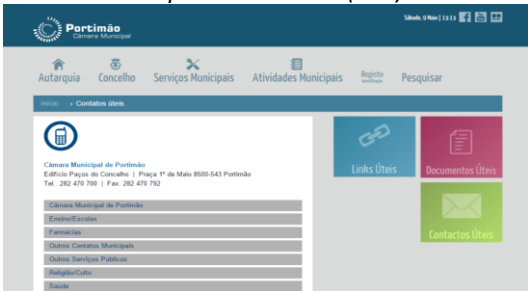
Portimão
Câmara Municipal

Sábado, 9 Maio | 13:13

Autarquia
Concelho
Serviços Municipais
Atividades Municipais
Registo
Pesquisar

Início > Contatos úteis

Câmara Municipal de Portimão
Edifício Paços do Concelho | Praça 1º de Maio 8500-543 Portimão
Tel.: 282 470 700 | Fax: 282 470 792

Câmara Municipal de Portimão
Ensino/Escolas
Farmácias
Outros Contatos Municipais
Outros Serviços Públicos
Religião/Culto
Saúde

Links Úteis
Documentos Úteis
Contactos Úteis